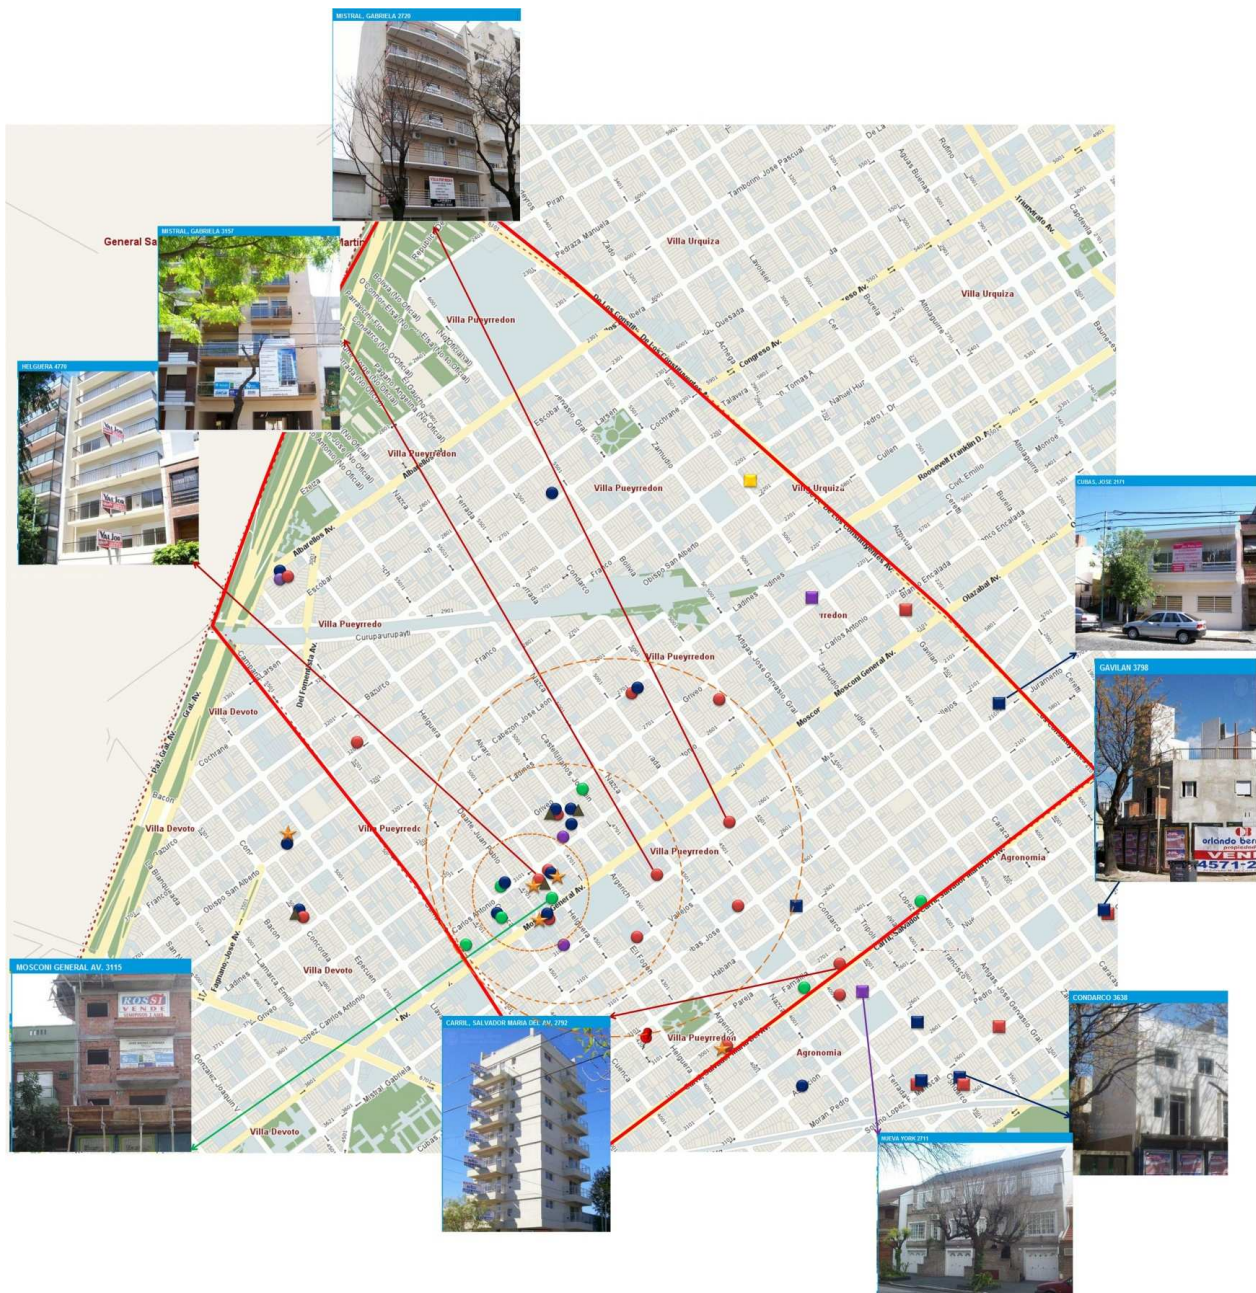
MISTRAL, GABRIELA 2720

General Sa

MISTRAL, GABRIELA 3157

Martin

HELGUERA 4770

Villa Urquiza

Villa Urquiza

Villa Pueyrredon

Villa Pueyrredon

Villa Pueyrredon

Villa Urquiza

CUBAS, JOSE 2171

Villa Pueyrredon

Villa Pueyrredon

GAVILAN 3798

Villa Devoto

Villa Devoto

Villa Pueyrredon

Villa Pueyrredon

Agronomia

Villa Devoto

MOSCONI GENERAL AV. 3115

CARRIL, SALVADOR MARIA DEL AV. 2792

Villa Pueyrredon

Agronomia

CONDARCO 3638

Villa Devoto

NUEVA YORK 2711

Albarellos Av.

Congreso Av.

Roosevelt Franklin D. Av.

Triunvirato Av.

Mosconi General Av.

Olazabal Av.

Carril Salvador Maria del Av.

Del Fomentista Av.

Paz Gral. Av.

Fagnano Jose Av.

ROSSI VENDE

orlando berd
VEND
4571-2